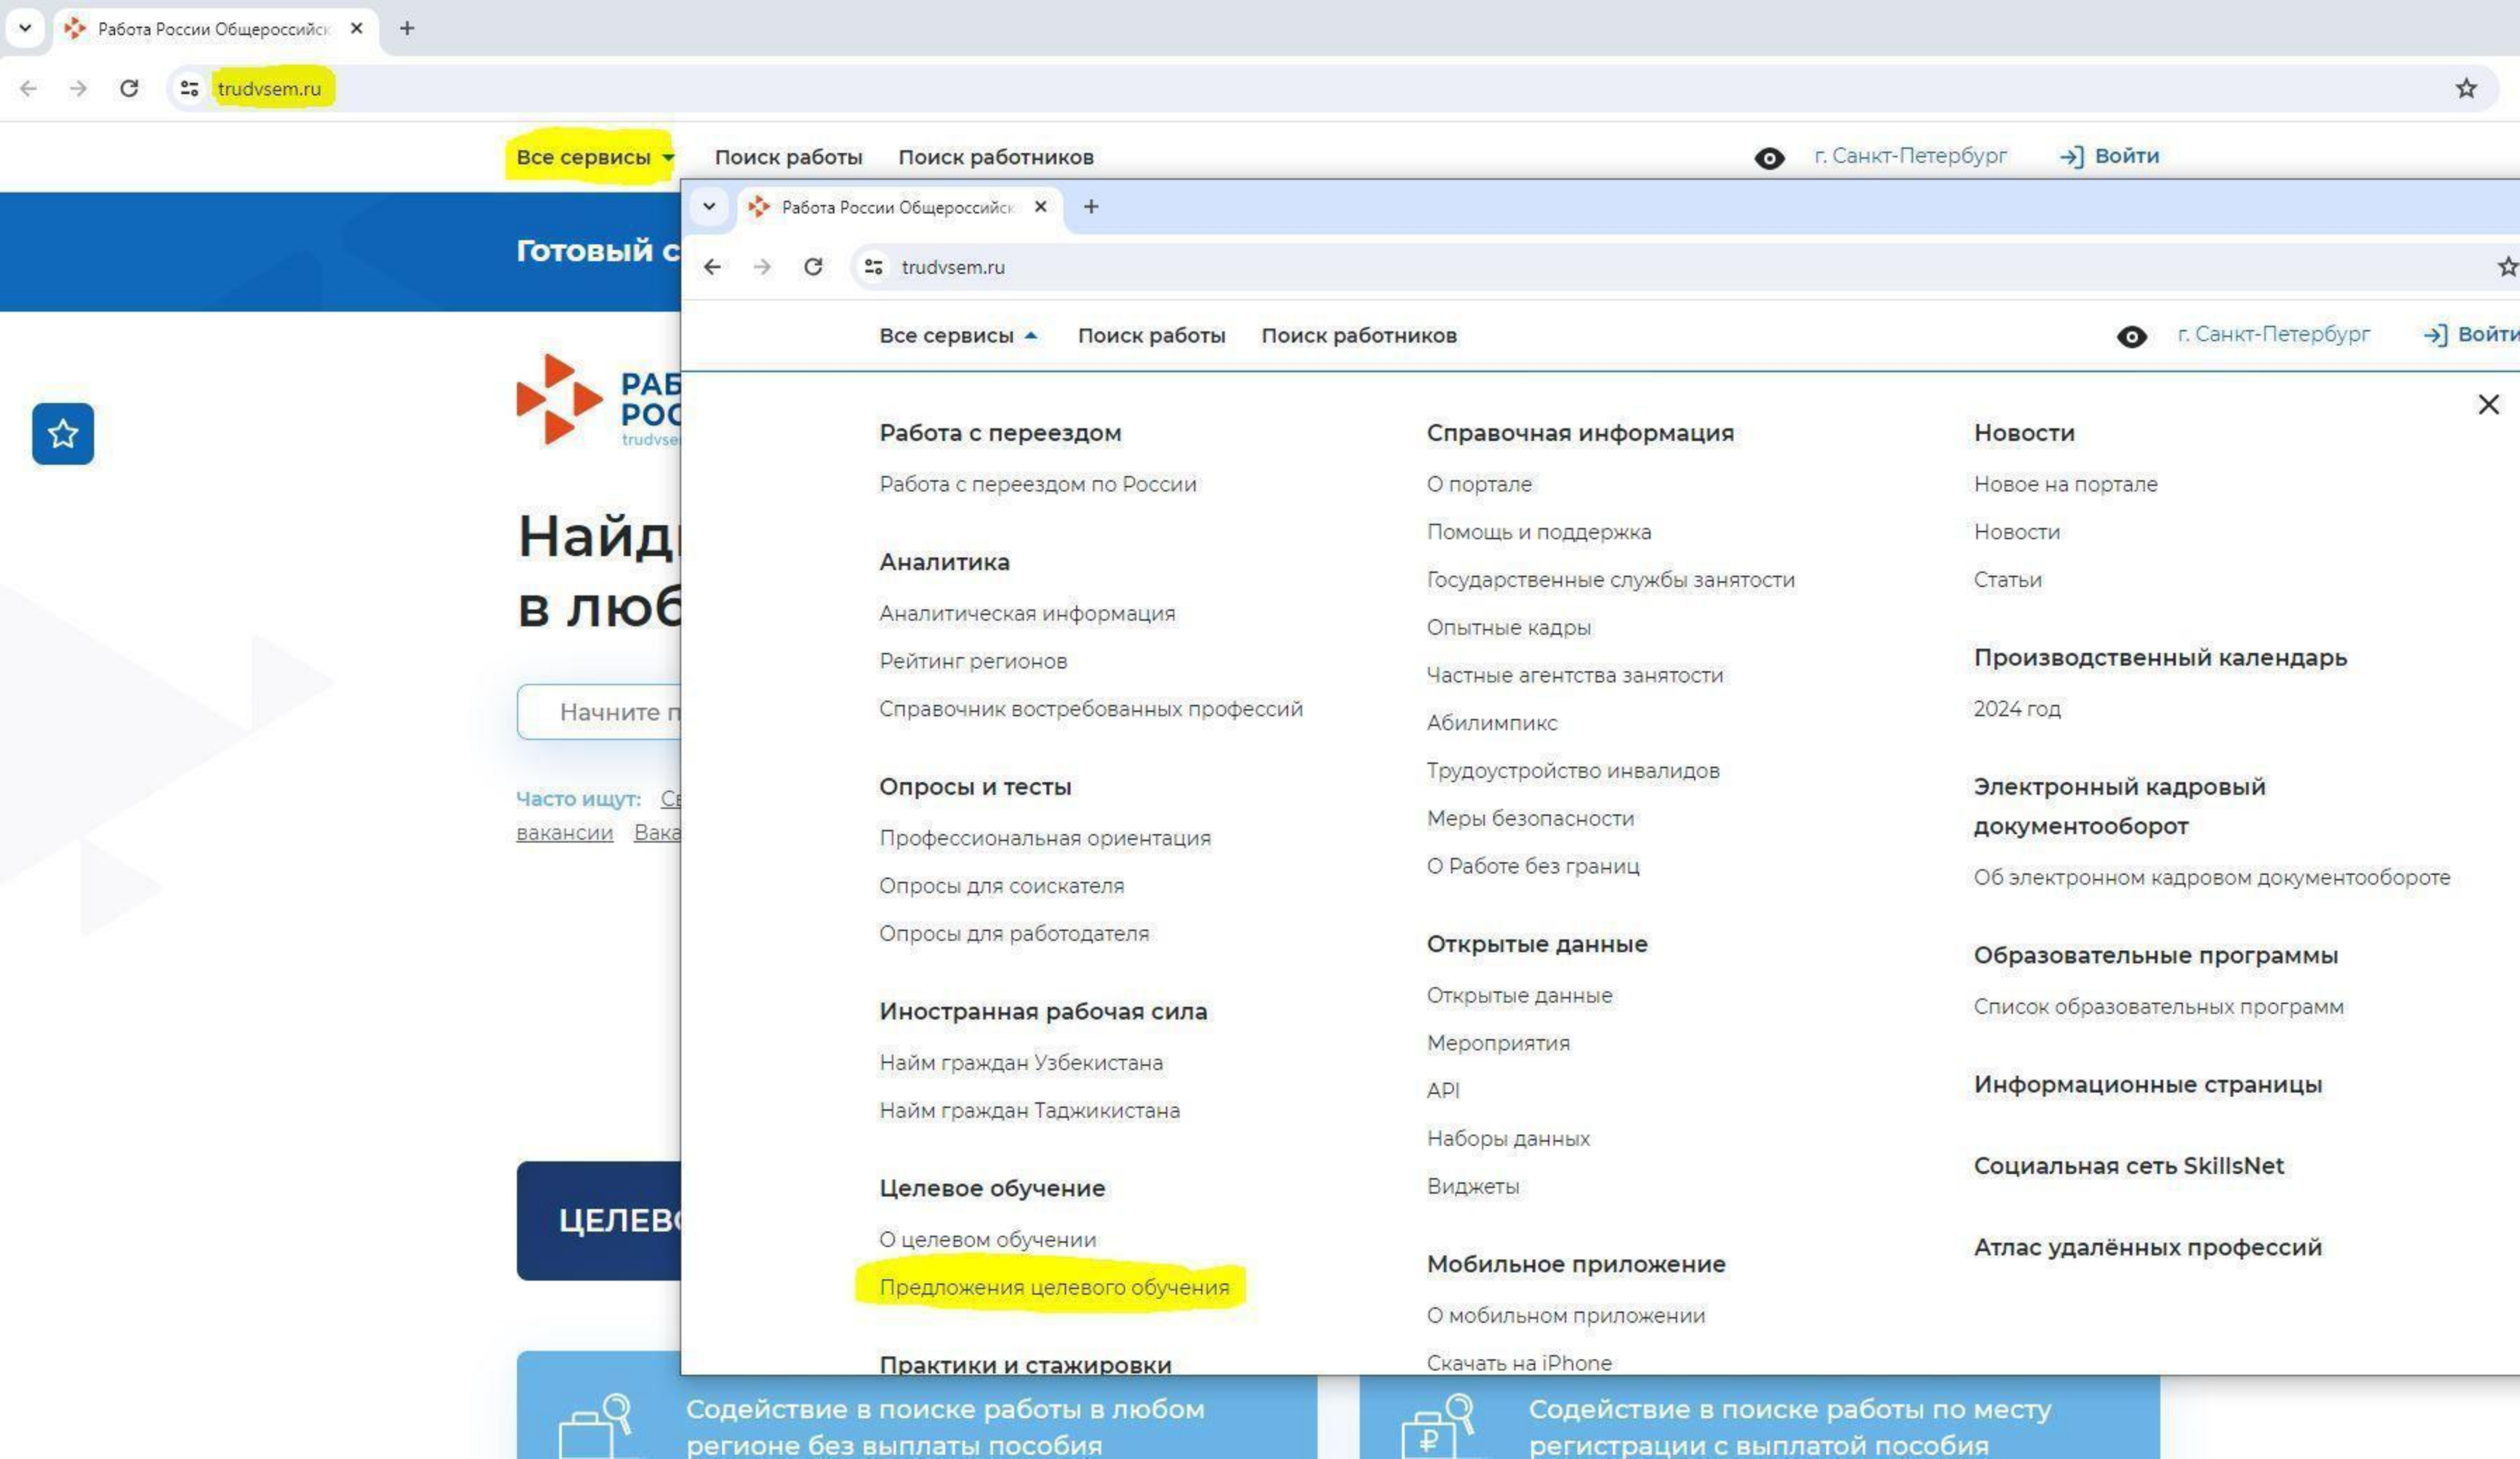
Работа России Общероссийск ×
+
trudvsem.ru
Все сервисы
Поиск работы
Поиск работников
г. Санкт-Петербург
Войти
Готовый с
РАБ
РОС
trudvse
Найд
в люб
Начните п
Часто ищут: Св
вакансии Вака
ЦЕЛЕВ

Работа России Общероссийск ×
+
trudvsem.ru
Все сервисы
Поиск работы
Поиск работников
г. Санкт-Петербург
Войти

Работа с переездом
Работа с переездом по России

Аналитика
Аналитическая информация
Рейтинг регионов
Справочник востребованных профессий

Опросы и тесты
Профессиональная ориентация
Опросы для соискателя
Опросы для работодателя

Иностранная рабочая сила
Найм граждан Узбекистана
Найм граждан Таджикистана

Целевое обучение
О целевом обучении
Предложения целевого обучения

Практики и стажировки

Справочная информация
О портале
Помощь и поддержка
Государственные службы занятости
Опытные кадры
Частные агентства занятости
Абилимпикс
Трудоустройство инвалидов
Меры безопасности
О Работе без границ

Открытые данные
Открытые данные
Мероприятия
API
Наборы данных
Виджеты

Мобильное приложение
О мобильном приложении
Скачать на iPhone

Новости
Новое на портале
Новости
Статьи

Производственный календарь
2024 год

Электронный кадровый документооборот
Об электронном кадровом документообороте

Образовательные программы
Список образовательных программ

Информационные страницы

Социальная сеть SkillsNet

Атлас удалённых профессий

Содействие в поиске работы в любом регионе без выплаты пособия
Содействие в поиске работы по месту регистрации с выплатой пособия